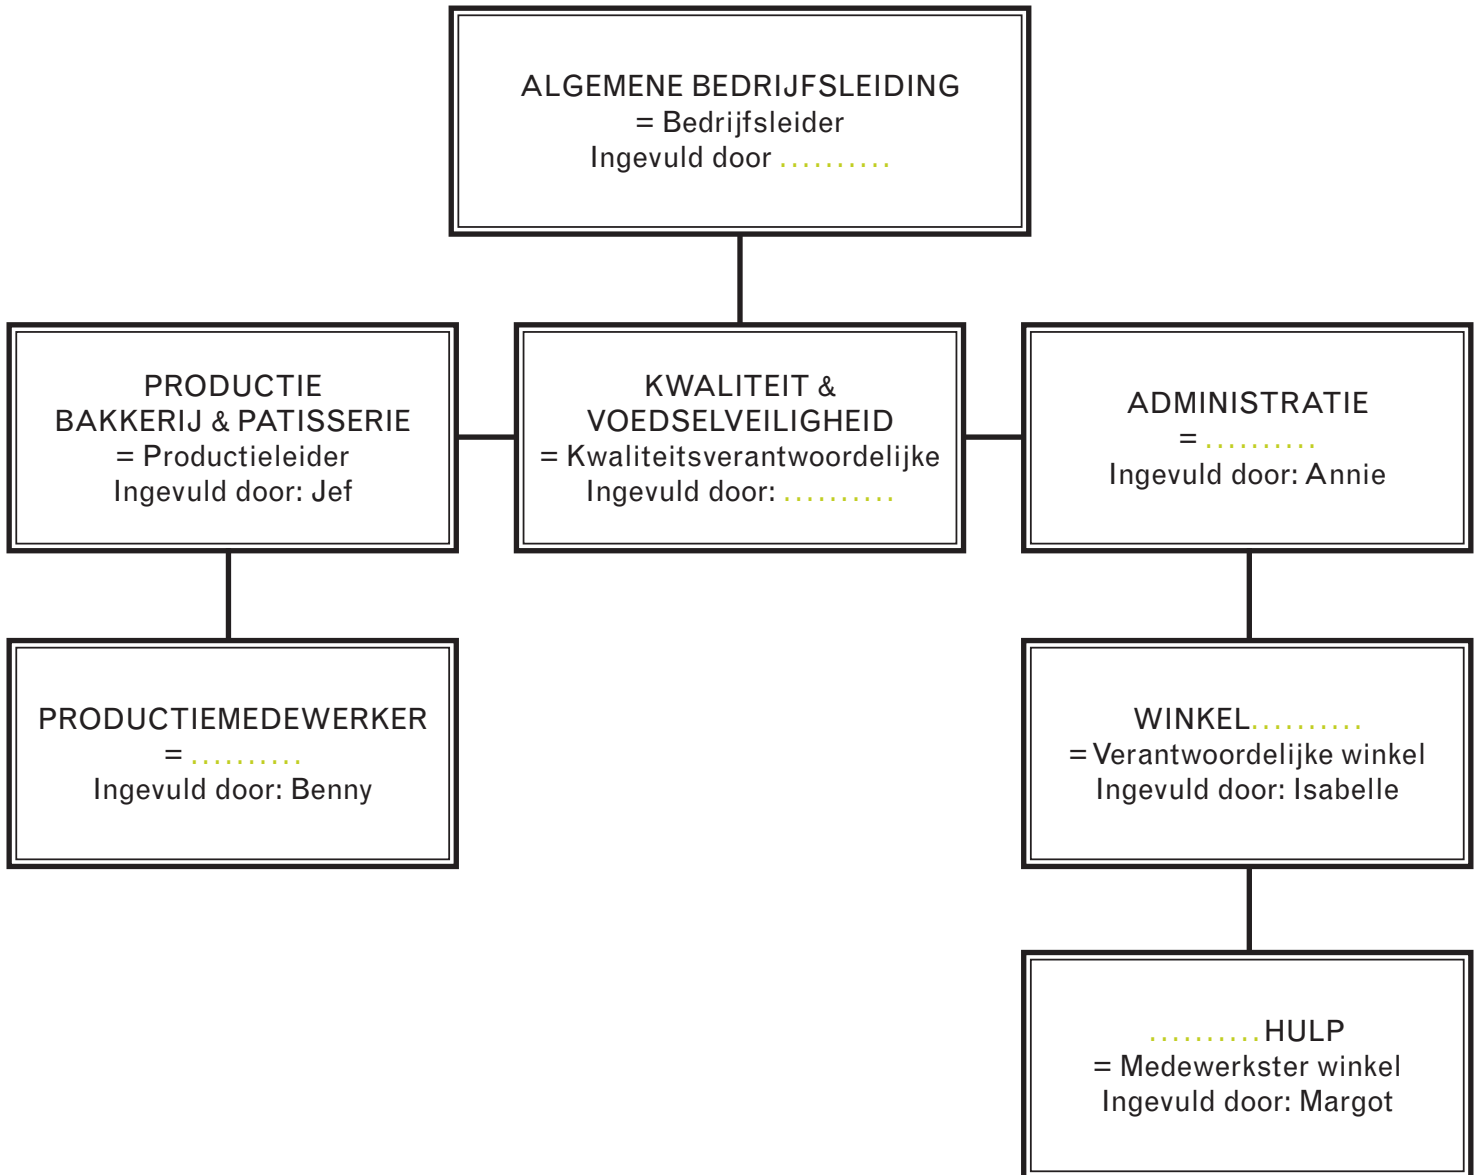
ALGEMENE BEDRIJFSLEIDING
= Bedrijfsleider
Ingevuld door ..........

PRODUCTIE
BAKKERIJ & PATISSERIE
= Productieleider
Ingevuld door: Jef

KWALITEIT &
VOEDSELVEILIGHEID
= Kwaliteitsverantwoordelijke
Ingevuld door: ..........

ADMINISTRATIE
= ..........
Ingevuld door: Annie

PRODUCTIEMEDEWERKER
= ..........
Ingevuld door: Benny

WINKEL..........
= Verantwoordelijke winkel
Ingevuld door: Isabelle

..........HULP
= Medewerkster winkel
Ingevuld door: Margot